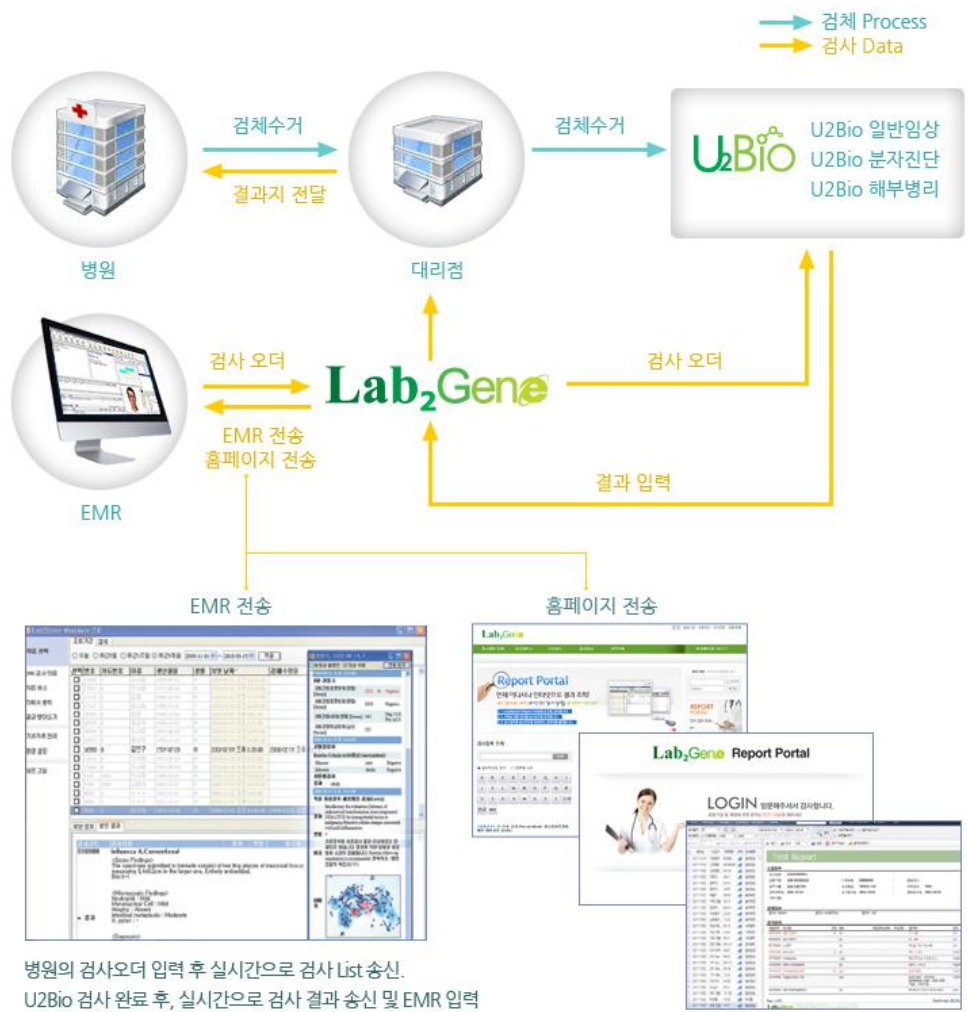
검체 Process
검사 Data

검체수거
결과지 전달
검체수거

U2Bio
U2Bio 일반임상
U2Bio 분자진단
U2Bio 해부병리

병원
대리점

검사 오더
EMR 전송
홈페이지 전송
Lab2Gene
검사 오더
결과 입력

EMR

EMR 전송
홈페이지 전송

Lab2Gene
Report Portal

Lab2Gene Report Portal
LOGIN 일문해주셔서 감사합니다.

Test Report

병원의 검사오더 입력 후 실시간으로 검사 List 송신.
U2Bio 검사 완료 후, 실시간으로 검사 결과 송신 및 EMR 입력